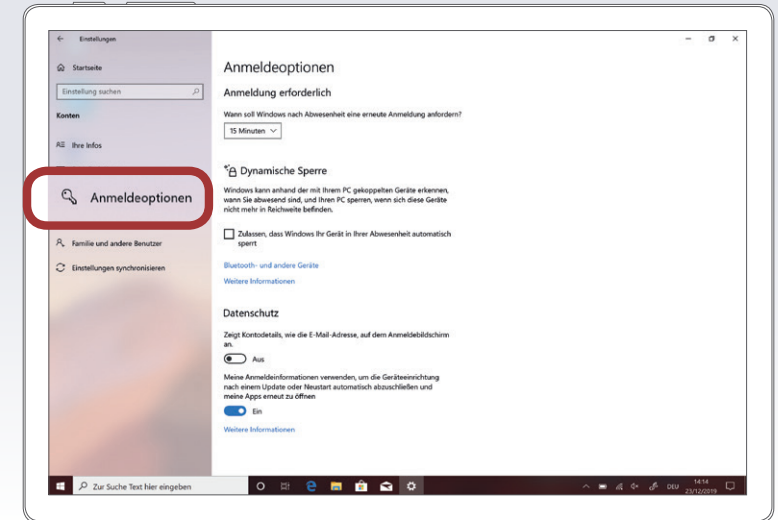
← Einstellungen

Startseite

Einstellung suchen

Konten

Ihre Infos

Anmeldeoptionen

Familie und andere Benutzer

Einstellungen synchronisieren

Anmeldeoptionen

Anmeldung erforderlich

Wann soll Windows nach Abwesenheit eine erneute Anmeldung anfordern?

15 Minuten

Dynamische Sperre

Windows kann anhand der mit Ihrem PC gekoppelten Geräte erkennen, wann Sie abwesend sind, und Ihren PC sperren, wenn sich diese Geräte nicht mehr in Reichweite befinden.

Zulassen, dass Windows Ihr Gerät in Ihrer Abwesenheit automatisch sperrt

Bluetooth- und andere Geräte

Weitere Informationen

Datenschutz

Zeigt Kontodetails, wie die E-Mail-Adresse, auf dem Anmeldebildschirm an.

Aus

Meine Anmeldeinformationen verwenden, um die Geräteeinrichtung nach einem Update oder Neustart automatisch abzuschließen und meine Apps erneut zu öffnen

Ein

Weitere Informationen

Zur Suche Text hier eingeben

DEU 14:14 23/12/2019